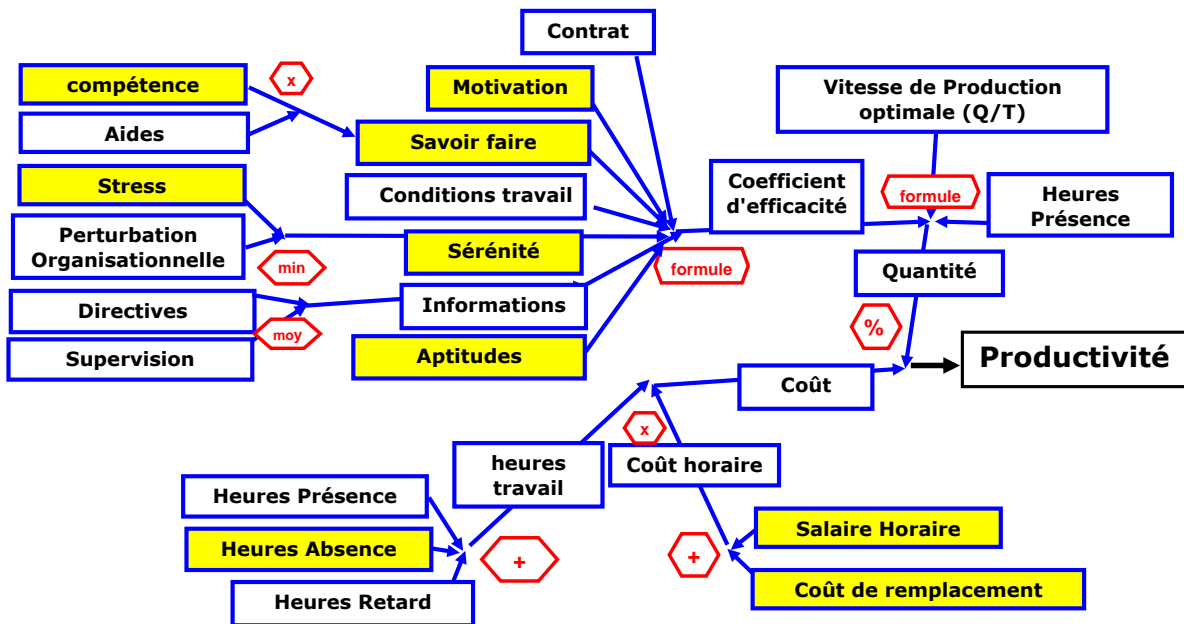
Contrat

compétence

x

Motivation

Aides

Savoir faire

Vitesse de Production optimale (Q/T)

Stress

Conditions travail

Coefficient d'efficacité

formule

Heures Présence

Perturbation Organisationnelle

Sérénité

min

formule

Quantité

Directives

Informations

moy

%

Supervision

Aptitudes

Productivité

Coût

x

heures travail

Coût horaire

Heures Présence

Salaire Horaire

Heures Absence

+

+

Heures Retard

Coût de remplacement